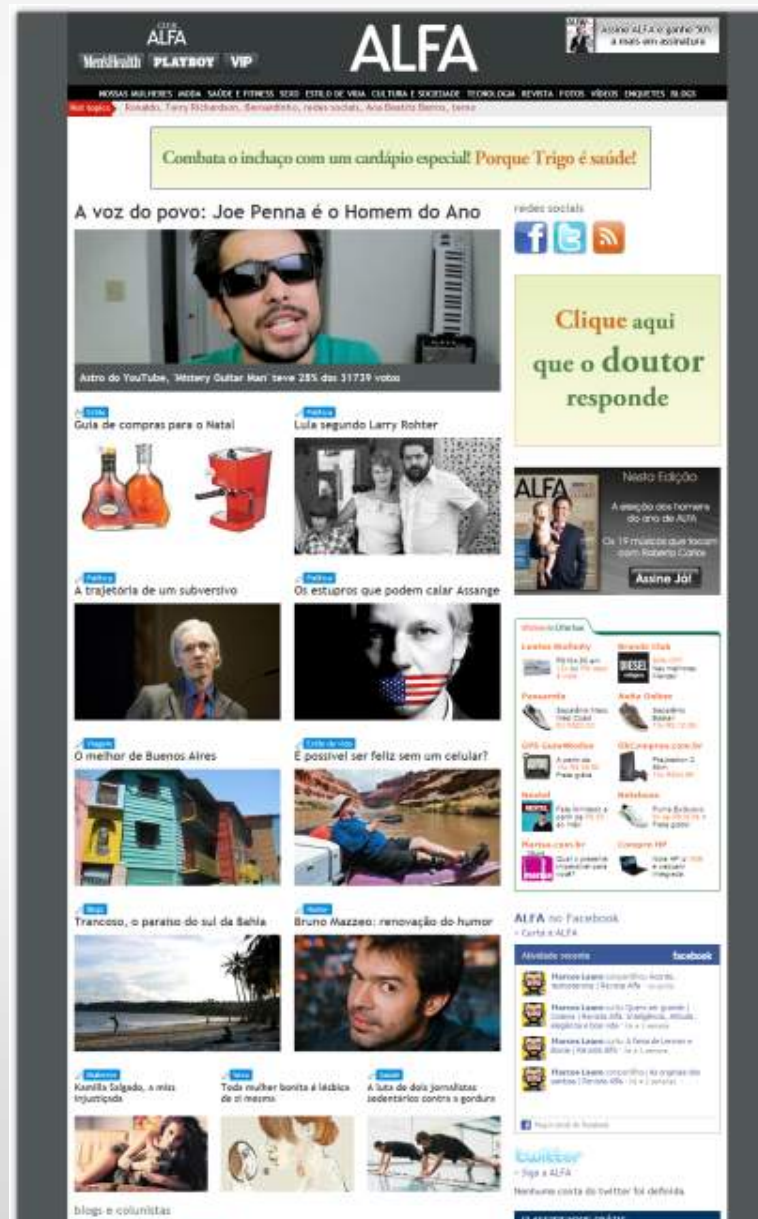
CLUB ALFA
Men'sHealth PLAYBOY VIP

ALFA

Assine ALFA e ganhe 50% a mais em assinatura

NOSSAS MULHERES MODA SAÚDE E FITNESS SEXO ESTILO DE VIDA CULTURA E SOCIEDADE TECNOLOGIA REVISTA FOTOS VÍDEOS ENQUETES BLOGS

Hot topics Ronaldo, Terry Richardson, Bernardinho, redes sociais, Ana Beatriz Barros, terno

Combata o inchaço com um cardápio especial! Porque Trigo é saúde!

A voz do povo: Joe Penna é o Homem do Ano

Astro do YouTube, 'Mistery Guitar Man' teve 28% dos 31739 votos

redes sociais

Clique aqui que o doutor responde

Estilo
Guia de compras para o Natal

Política
Lula segundo Larry Rohter

Nesta Edição
ALFA
A eleição dos homens do ano de ALFA
Os 19 músicas que tocam com Roberto Carlos
Assine Já!

Política
A trajetória de um subversivo

Política
Os estupros que podem calar Assange

Viagem
O melhor de Buenos Aires

Estilo de vida
É possível ser feliz sem um celular?

Blogs
Trancoso, o paraíso do sul da Bahia

Humor
Bruno Mazzeo: renovação do humor

Mulheres
Kamilla Salgado, a miss injustiçada

Sexo
Toda mulher bonita é lésbica de si mesma

Saúde
A luta de dois jornalistas sedentários contra a gordura

blogs e colunistas

ALFA no Facebook
Curta a ALFA

Atividade recente facebook

Marcos Lopes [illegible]
Marcos Lopes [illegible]
Marcos Lopes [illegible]
Marcos Lopes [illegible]

twitter
Siga a ALFA
Nenhuma conta do twitter foi definida